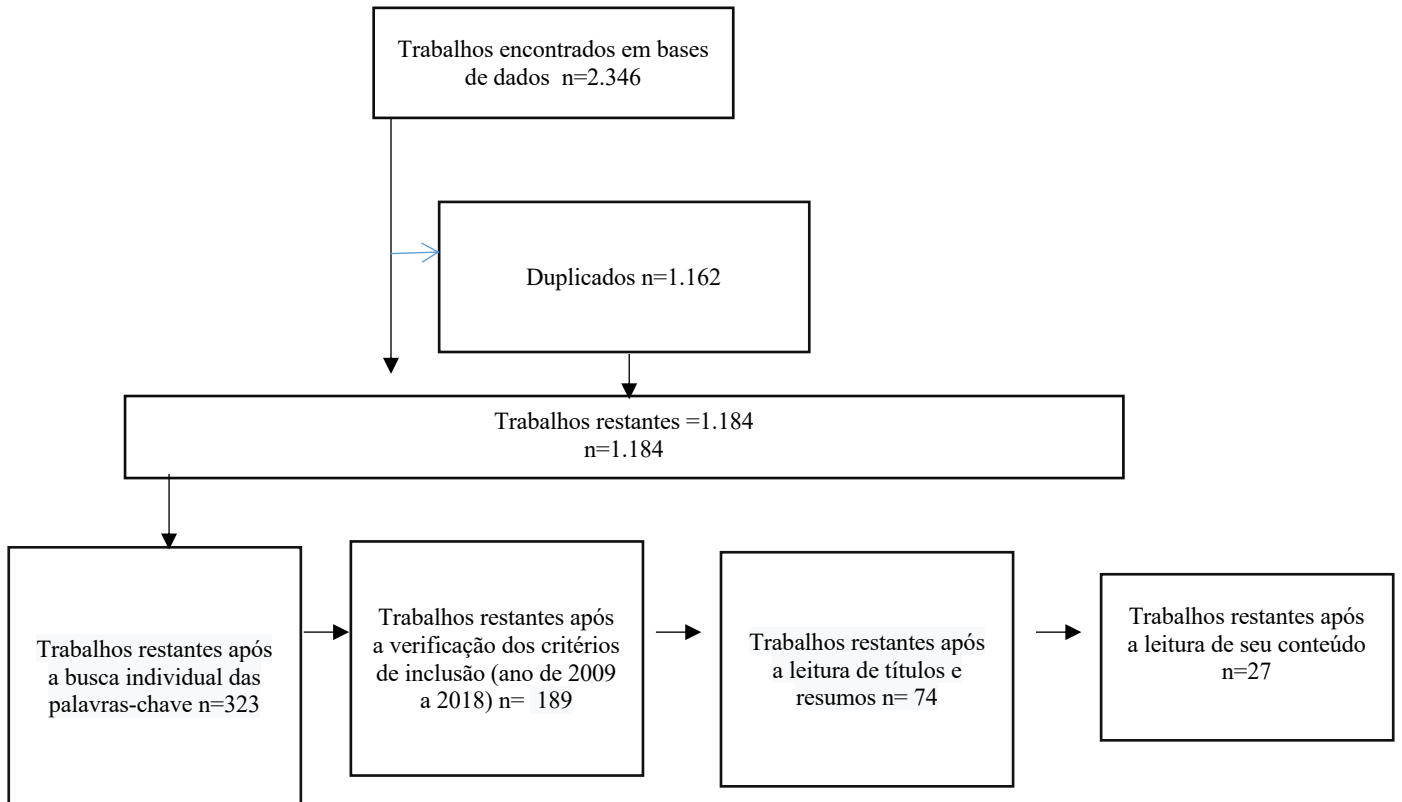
Trabalhos encontrados em bases de dados n=2.346

Duplicados n=1.162

Trabalhos restantes =1.184
n=1.184

Trabalhos restantes após a busca individual das palavras-chave n=323

Trabalhos restantes após a verificação dos critérios de inclusão (ano de 2009 a 2018) n= 189

Trabalhos restantes após a leitura de títulos e resumos n= 74

Trabalhos restantes após a leitura de seu conteúdo n=27